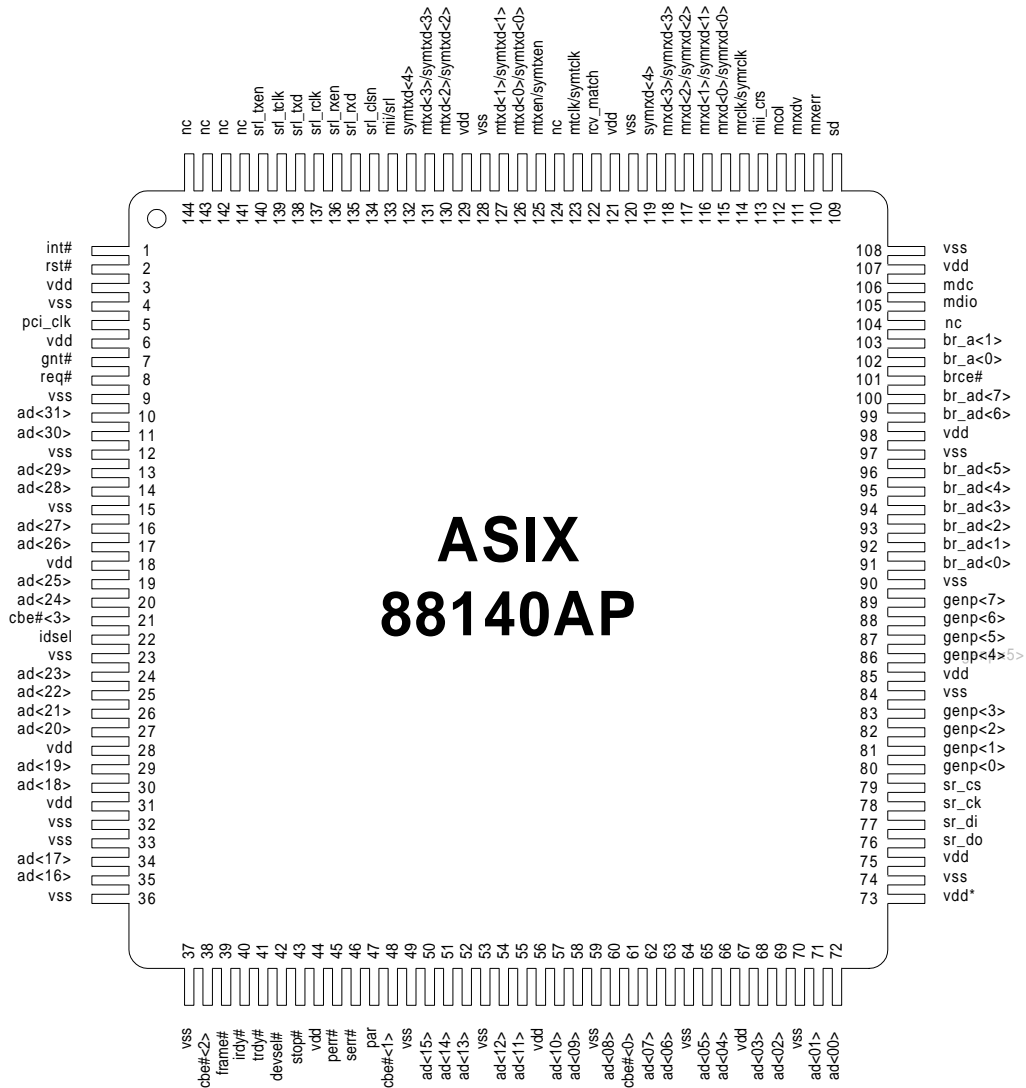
nc
nc
nc
nc
srl_txen
srl_tclk
srl_txd
srl_rclk
srl_rxen
srl_rxd
srl_clsn
mii/srl
symtxd<4>
mtxd<3>/symtxd<3>
mtxd<2>/symtxd<2>
vdd
vss
mtxd<1>/symtxd<1>
mtxd<0>/symtxd<0>
mtxen/symtxen
nc
mtclk/symtclk
rcv_match
vdd
vss
symrxd<4>
mrxd<3>/symrxd<3>
mrxd<2>/symrxd<2>
mrxd<1>/symrxd<1>
mrxd<0>/symrxd<0>
mrclk/symrclk
mii_crs
mcol
mrxdv
mrxerr
sd

144 143 142 141 140 139 138 137 136 135 134 133 132 131 130 129 128 127 126 125 124 123 122 121 120 119 118 117 116 115 114 113 112 111 110 109

int# 1
rst# 2
vdd 3
vss 4
pci_clk 5
vdd 6
gnt# 7
req# 8
vss 9
ad<31> 10
ad<30> 11
vss 12
ad<29> 13
ad<28> 14
vss 15
ad<27> 16
ad<26> 17
vdd 18
ad<25> 19
ad<24> 20
cbe#<3> 21
idsel 22
vss 23
ad<23> 24
ad<22> 25
ad<21> 26
ad<20> 27
vdd 28
ad<19> 29
ad<18> 30
vdd 31
vss 32
vss 33
ad<17> 34
ad<16> 35
vss 36

108 vss
107 vdd
106 mdc
105 mdio
104 nc
103 br_a<1>
102 br_a<0>
101 brce#
100 br_ad<7>
99 br_ad<6>
98 vdd
97 vss
96 br_ad<5>
95 br_ad<4>
94 br_ad<3>
93 br_ad<2>
92 br_ad<1>
91 br_ad<0>
90 vss
89 genp<7>
88 genp<6>
87 genp<5>
86 genp<4>
85 vdd
84 vss
83 genp<3>
82 genp<2>
81 genp<1>
80 genp<0>
79 sr_cs
78 sr_ck
77 sr_di
76 sr_do
75 vdd
74 vss
73 vdd*

ASIX
88140AP

37 38 39 40 41 42 43 44 45 46 47 48 49 50 51 52 53 54 55 56 57 58 59 60 61 62 63 64 65 66 67 68 69 70 71 72

vss
cbe#<2>
frame#
irdy#
trdy#
devsel#
stop#
vdd
perr#
serr#
par
cbe#<1>
vss
ad<15>
ad<14>
ad<13>
vss
ad<12>
ad<11>
vdd
ad<10>
ad<09>
vss
ad<08>
cbe#<0>
ad<07>
ad<06>
vss
ad<05>
ad<04>
vdd
ad<03>
ad<02>
vss
ad<01>
ad<00>